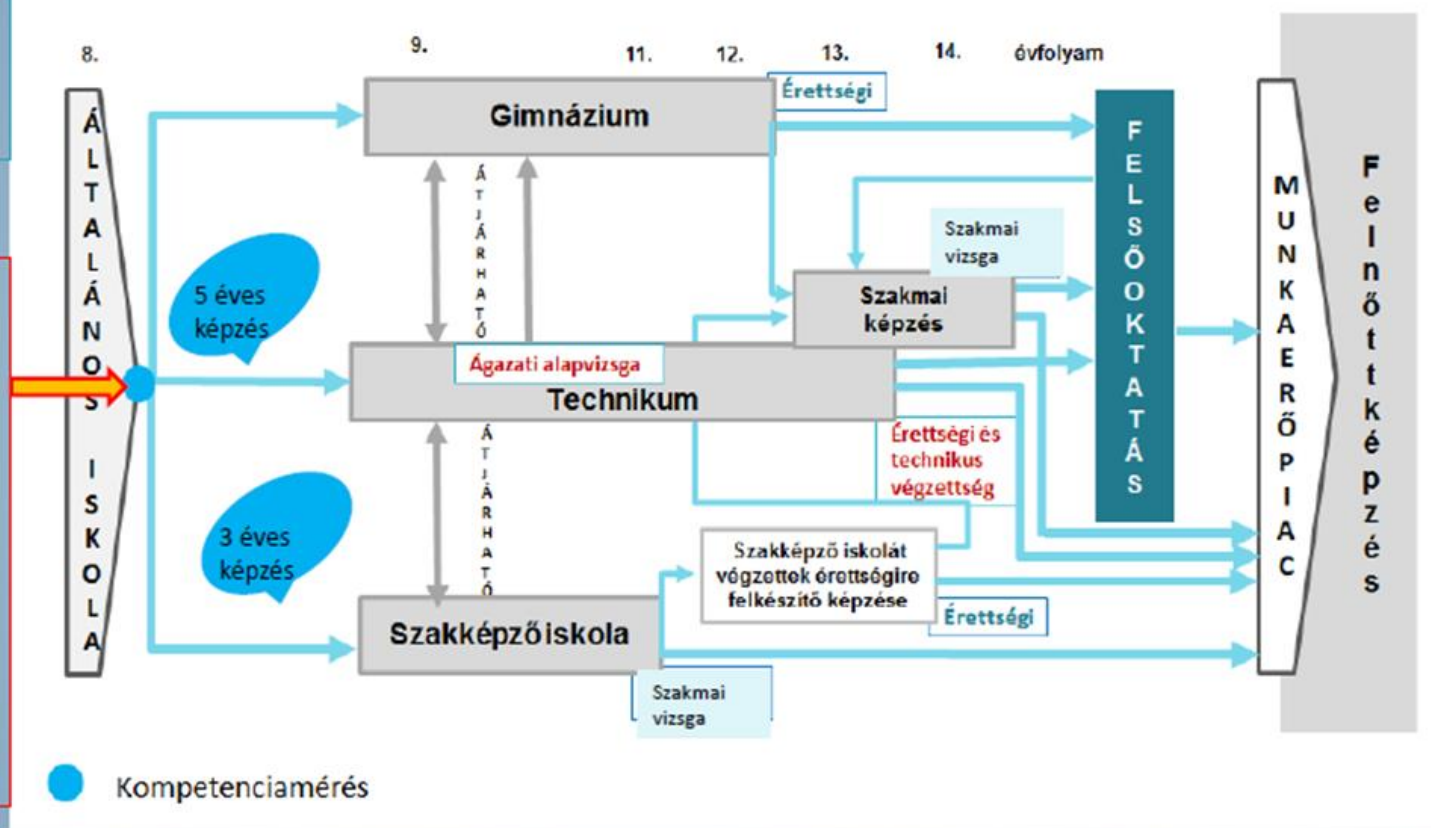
8.

9.

11.

12.

13.

14.

évfolyam

ÁLTALÁNOS ISKOLA

Gimnázium

Érettségi

FELSŐOKTATÁS

MUNKAERŐPIAC

Felnőttképzés

ÁTJÁRHATÓ

Szakmai vizsga

5 éves képzés

Szakmai képzés

Ágazati alapvizsga

Technikum

ÁTJÁRHATÓ

Érettségi és technikus végzettség

3 éves képzés

Szakképző iskolát végzettek érettségire felkészítő képzése

Érettségi

Szakképzőiskola

Szakmai vizsga

Kompetenciamérés